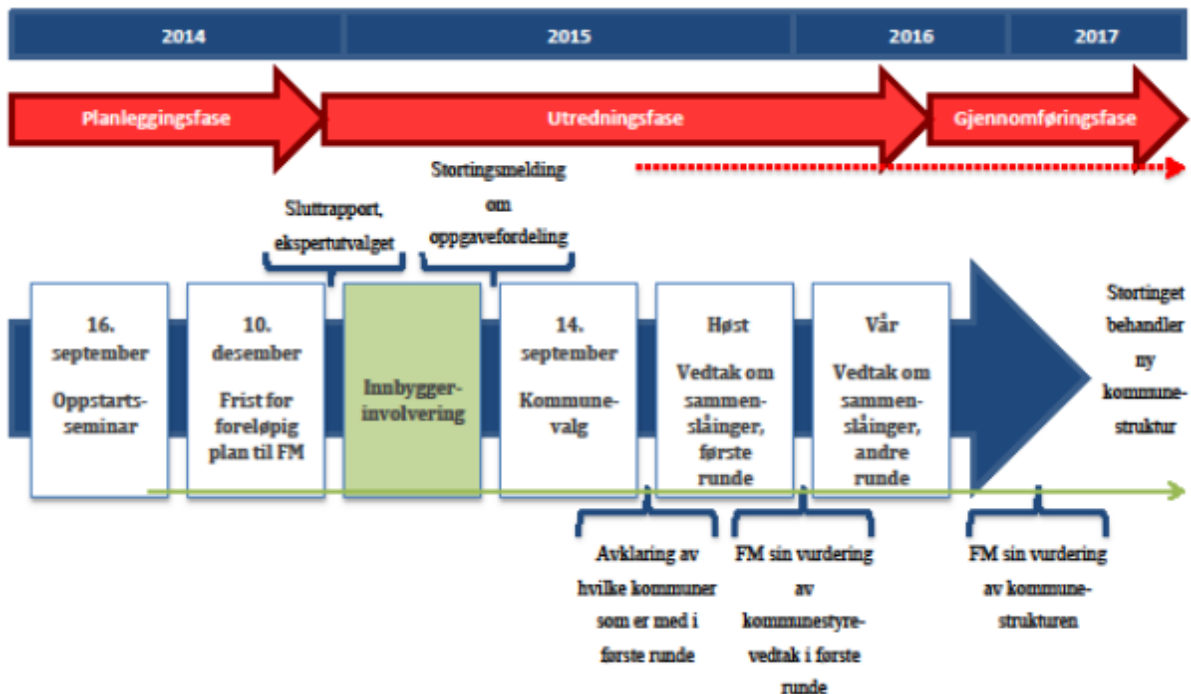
2014

2015

2016

2017

Planleggingsfase

Utredningsfase

Gjennomføringsfase

Sluttrapport, ekspertutvalget

Stortingsmelding om oppgavefordeling

16. september

Oppstartsseminar

10. desember

Frist for foreløpig plan til FM

Innbyggerinvolvering

14. september

Kommunevalg

Høst

Vedtak om sammenslåinger, første runde

Vår

Vedtak om sammenslåinger, andre runde

Stortinget behandler ny kommunestruktur

Avklaring av hvilke kommuner som er med i første runde

FM sin vurdering av kommunestyrevedtak i første runde

FM sin vurdering av kommunestrukturen